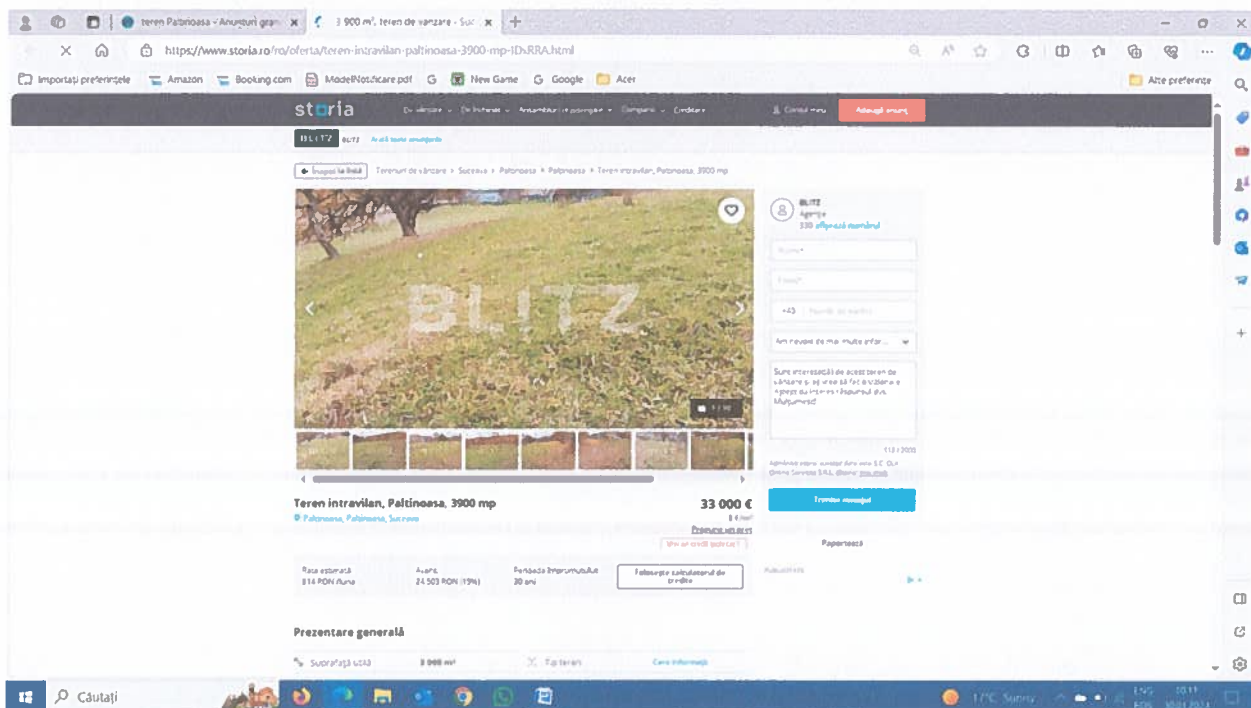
teren Paltinoasa - Anunturi gra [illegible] ×
3 900 m², teren de vanzare - Suc ×
https://www.storia.ro/ro/oferta/teren-intravilan-paltinoasa-3900-mp-IDvRRA.html
Importați preferințele Amazon Booking.com ModelNotificare.pdf G New Game G Google Acer
Alte preferințe

storia
De vânzare De închiriat Ansambluri rezidențiale Companii Credite
Contul meu
Adaugă anunț

BLITZ BLITZ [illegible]

Înapoi la listă Terenuri de vânzare > Suceava > Paltinoasa > Paltinoasa > Teren intravilan, Paltinoasa, 3900 mp

BLITZ

BLITZ
Agenție
330 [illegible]

Nume*
Email*
+40 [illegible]
Am nevoie de mai multe infor...
Sunt interesat(ă) de acest teren de vânzare și aș vrea să fac o vizionare. Aștept cu interes răspunsul dvs. Mulțumesc!
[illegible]
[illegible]
Trimite mesajul

Teren intravilan, Paltinoasa, 3900 mp
Paltinoasa, Paltinoasa, Suceava
33 000 €
8 €/m²
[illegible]
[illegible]

Rata estimată
814 RON /lună
Avans
24 503 RON (15%)
Perioada împrumutului
30 ani
Folosește calculatorul de credite

Raportează
Publicitate

Prezentare generală
Suprafață utilă 3 900 m²
Tip teren
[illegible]

Căutați
17°C Sunny
ENG
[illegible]